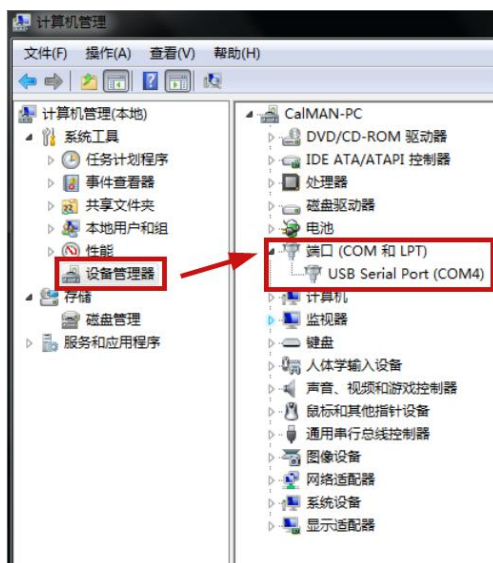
计算机管理

文件(F) 操作(A) 查看(V) 帮助(H)

计算机管理(本地)
系统工具
任务计划程序
事件查看器
共享文件夹
本地用户和组
性能
设备管理器
存储
磁盘管理
服务和应用程序

CalMAN-PC
DVD/CD-ROM 驱动器
IDE ATA/ATAPI 控制器
处理器
磁盘驱动器
电池
端口 (COM 和 LPT)
USB Serial Port (COM4)
计算机
监视器
键盘
人体学输入设备
声音、视频和游戏控制器
鼠标和其他指针设备
通用串行总线控制器
图像设备
网络适配器
系统设备
显示适配器